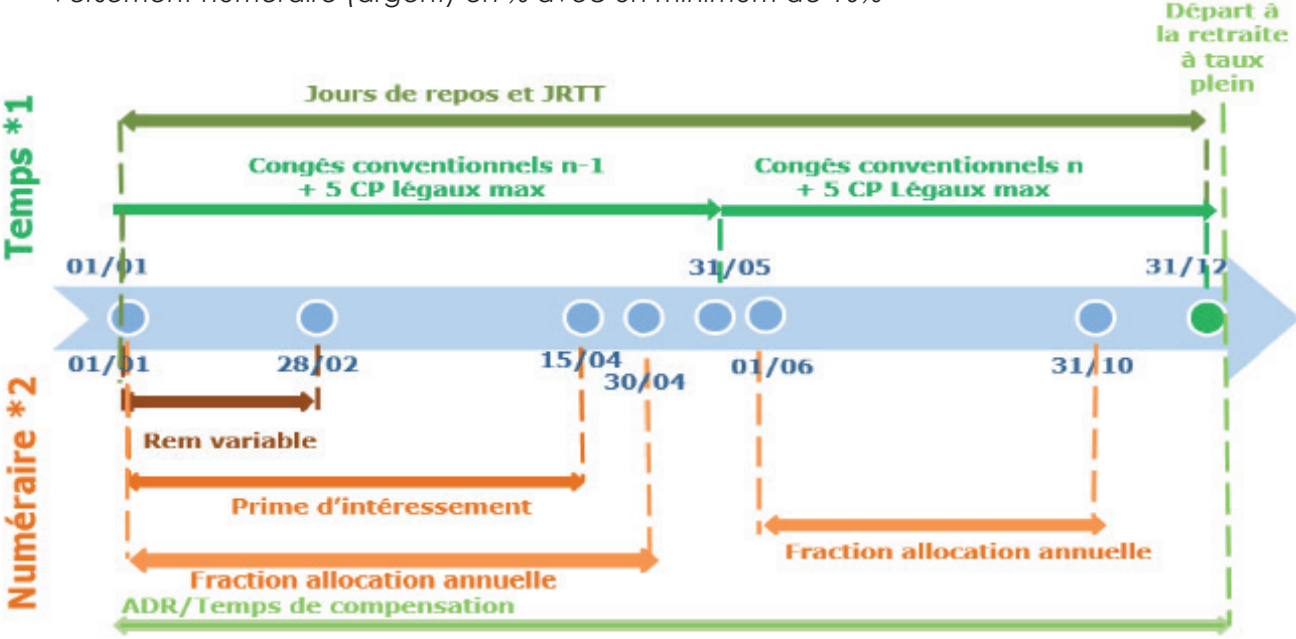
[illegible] numéraire (argent) en % avec un minimum de 10%

Départ à la retraite à taux plein

Temps *1

Jours de repos et JRTT

Congés conventionnels n-1 + 5 CP légaux max

Congés conventionnels n + 5 CP Légaux max

01/01

31/05

31/12

01/01

28/02

15/04

30/04

01/06

31/10

Numéraire *2

Rem variable

Prime d'intéressement

Fraction allocation annuelle

Fraction allocation annuelle

ADR/Temps de compensation